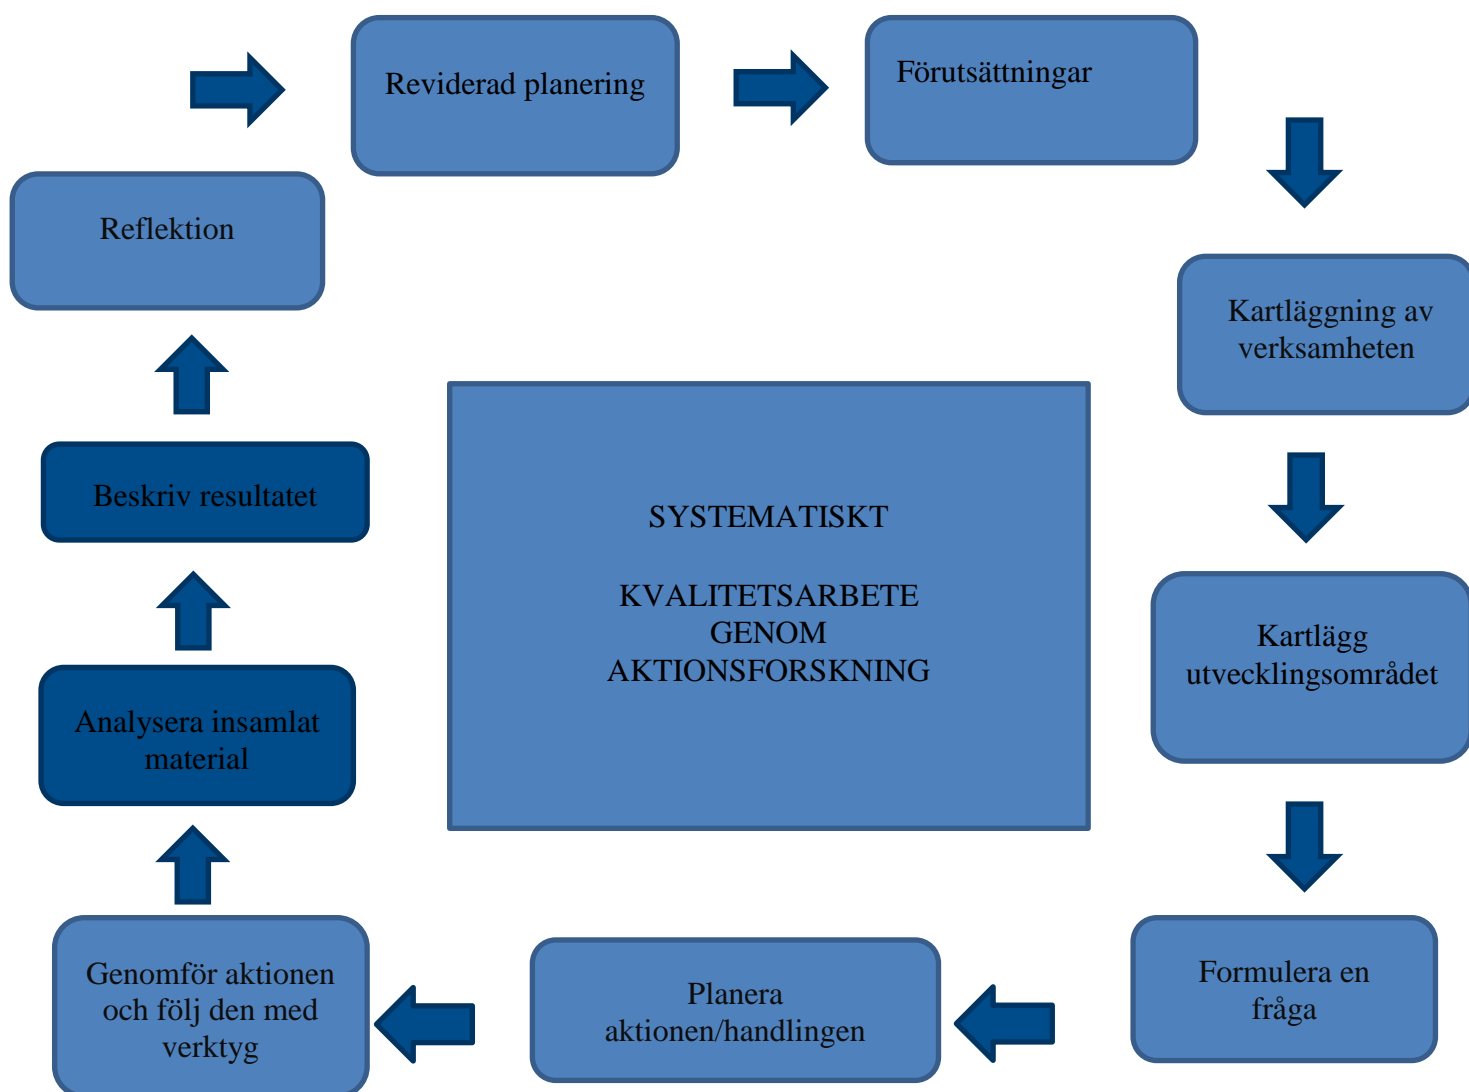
Reviderad planering

Förutsättningar

Kartläggning av verksamheten

Kartlägg utvecklingsområdet

Formulera en fråga

Planera aktionen/handlingen

Genomför aktionen och följ den med verktyg

Analysera insamlat material

Beskriv resultatet

Reflektion

SYSTEMATISKT

KVALITETSARBETE GENOM AKTIONSFORSKNING